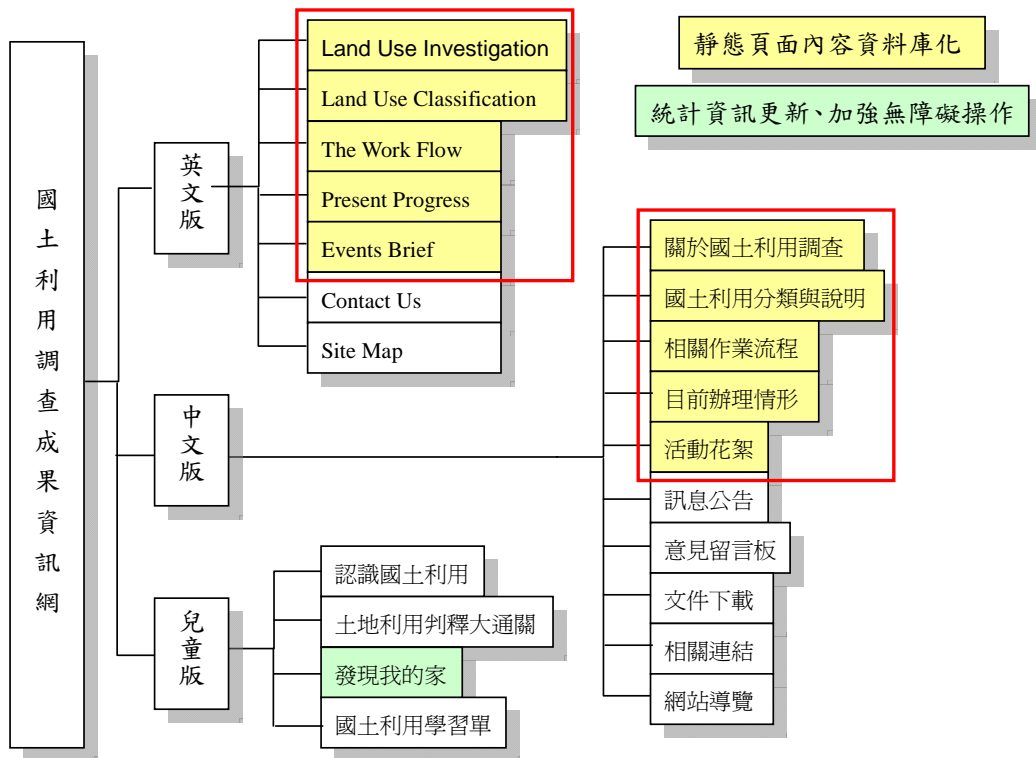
國土利用調查成果資訊網

英文版

Land Use Investigation
Land Use Classification
The Work Flow
Present Progress
Events Brief
Contact Us
Site Map

靜態頁面內容資料庫化

統計資訊更新、加強無障礙操作

中文版

關於國土利用調查
國土利用分類與說明
相關作業流程
目前辦理情形
活動花絮
訊息公告
意見留言板
文件下載
相關連結
網站導覽

兒童版

認識國土利用
土地利用判釋大通關
發現我的家
國土利用學習單